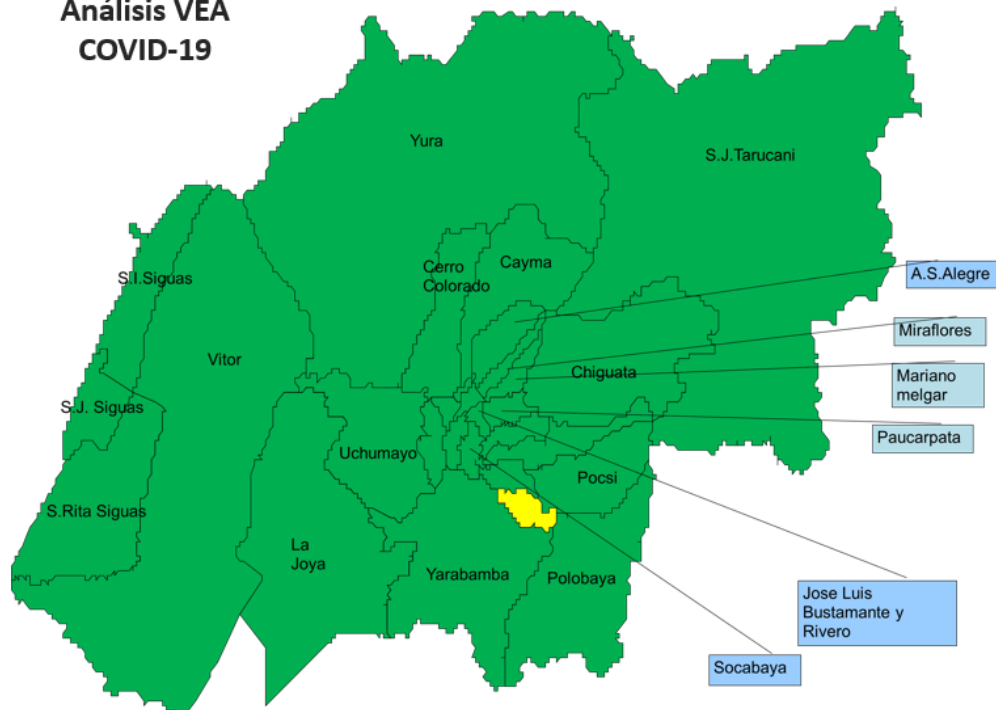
Análisis VEA
COVID-19

Yura

S.J.Tarucani

S.I.Siguas

Cerro Colorado

Cayma

A.S.Alegre

Miraflores

Vitor

Chiguata

Mariano melgar

S.J. Siguas

Paucarpata

Uchumayo

Pocsi

S.Rita Siguas

La Joya

Yarabamba

Polobaya

Jose Luis Bustamante y Rivero

Socabaya